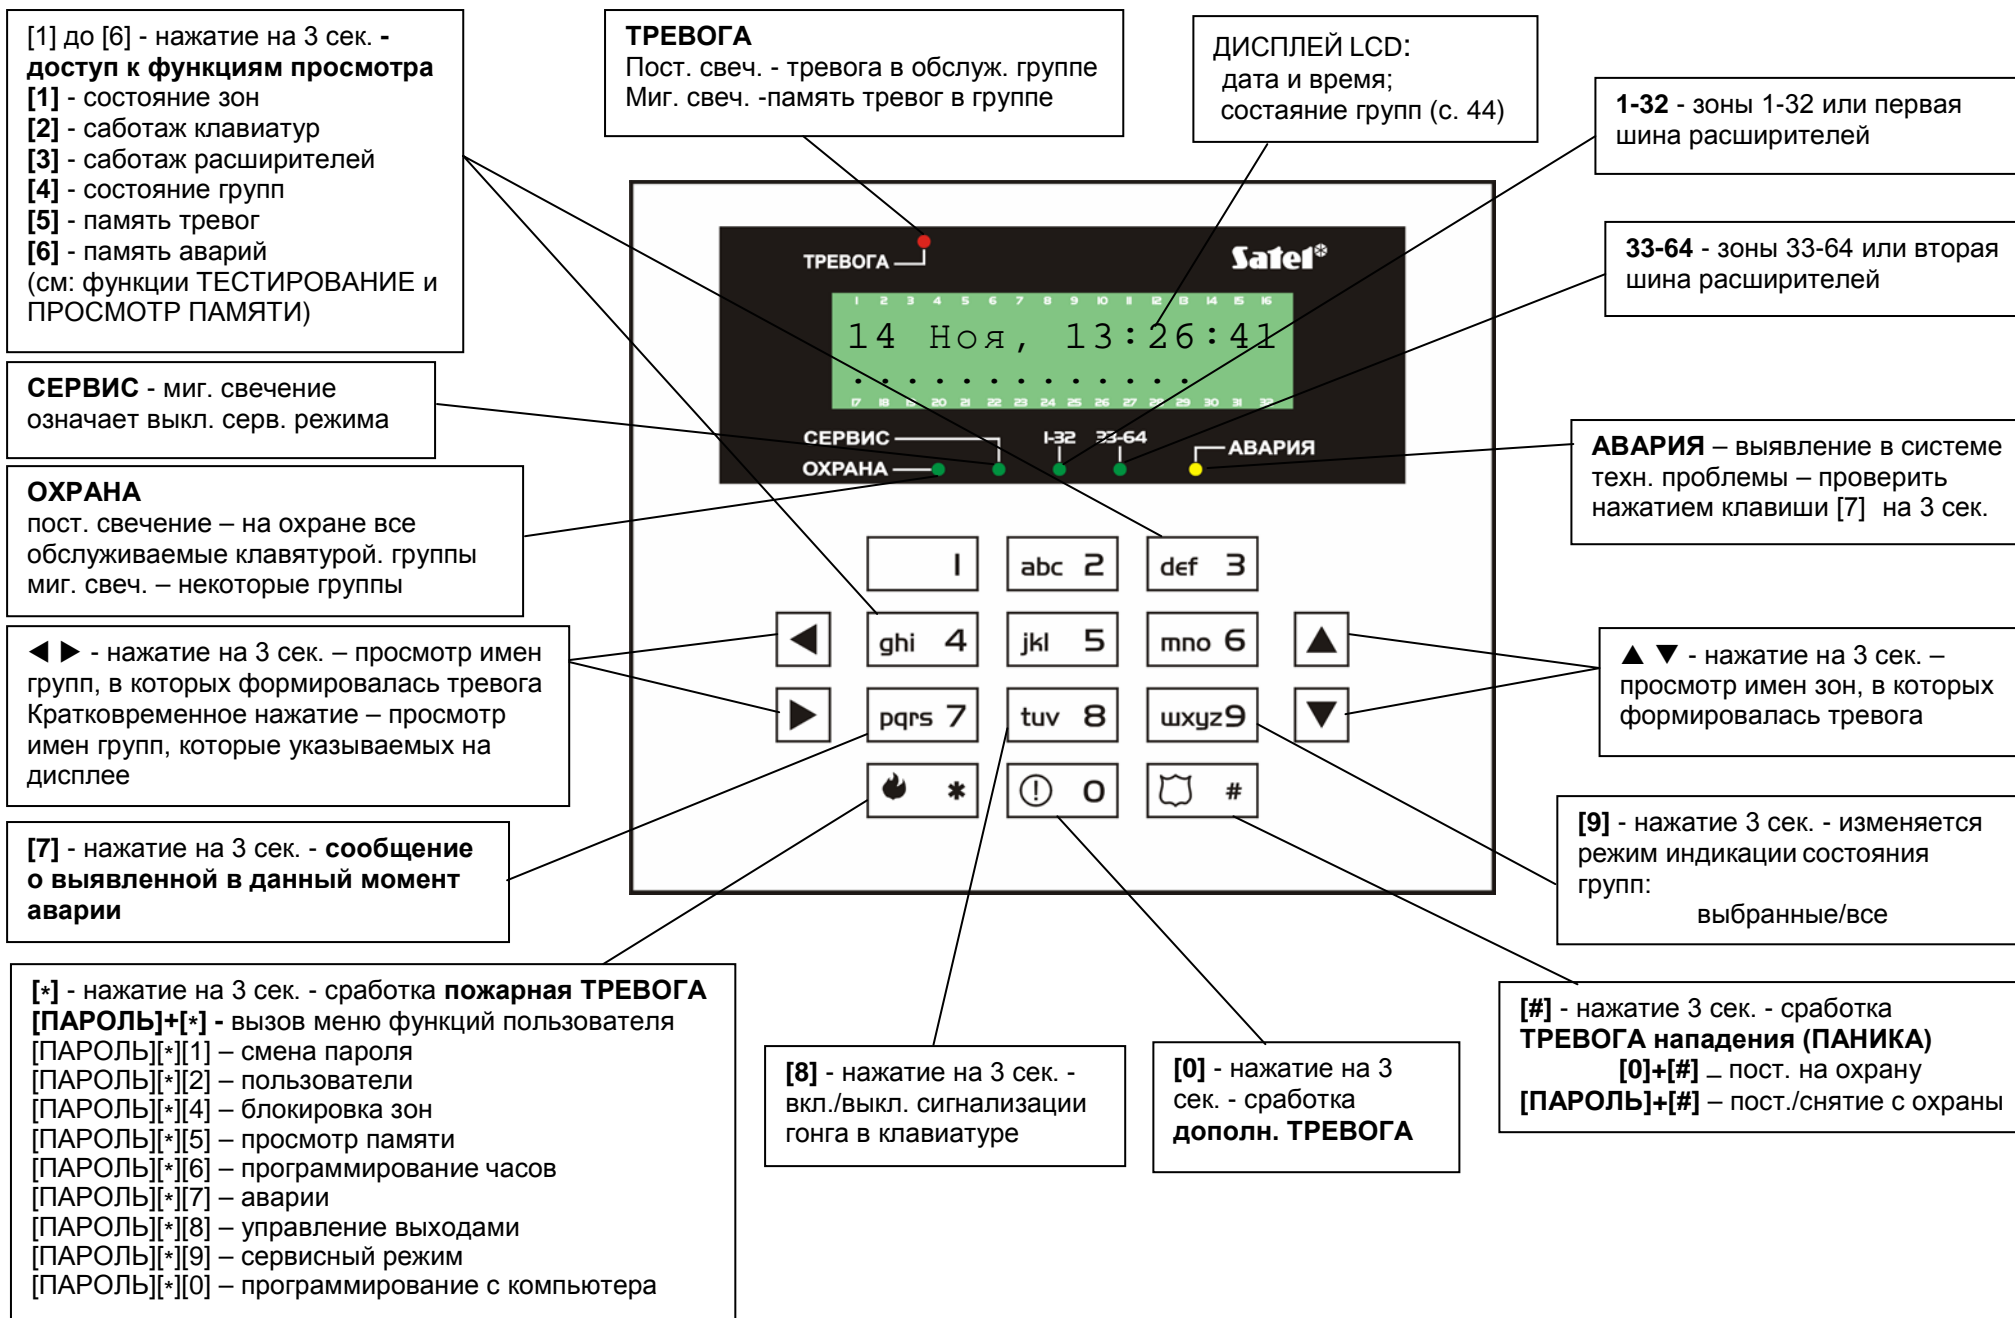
[1] до [6] - нажатие на 3 сек. - **доступ к функциям просмотра**
[1] - состояние зон
[2] - саботаж клавиатур
[3] - саботаж расширителей
[4] - состояние групп
[5] - память тревог
[6] - память аварий
(см: функции ТЕСТИРОВАНИЕ и ПРОСМОТР ПАМЯТИ)

ТРЕВОГА
Пост. свеч. - тревога в обслуж. группе
Миг. свеч. -память тревог в группе

ДИСПЛЕЙ LCD:
дата и время;
состаяние групп (с. 44)

1-32 - зоны 1-32 или первая шина расширителей

33-64 - зоны 33-64 или вторая шина расширителей

ТРЕВОГА
Satel
1 2 3 4 5 6 7 8 9 10 11 12 13 14 15 16
14 Ноя, 13:26:41
17 18 19 20 21 22 23 24 25 26 27 28 29 30 31 32
СЕРВИС
ОХРАНА
1-32 33-64
АВАРИЯ

СЕРВИС - миг. свечение означает выкл. серв. режима

ОХРАНА
пост. свечение – на охране все обслуживаемые клавятурой. группы
миг. свеч. – некоторые группы

АВАРИЯ – выявление в системе техн. проблемы – проверить нажатием клавиши [7] на 3 сек.

1
abc 2
def 3
ghi 4
jkl 5
mno 6
pqrs 7
tuv 8
wxyz 9
*
0
#

◄ ► - нажатие на 3 сек. – просмотр имен групп, в которых формировалась тревога
Кратковременное нажатие – просмотр имен групп, которые указываемых на дисплее

▲ ▼ - нажатие на 3 сек. – просмотр имен зон, в которых формировалась тревога

[7] - нажатие на 3 сек. - сообщение о выявленной в данный момент аварии

[9] - нажатие 3 сек. - изменяется режим индикации состояния групп:
выбранные/все

[*] - нажатие на 3 сек. - сработка пожарная ТРЕВОГА
[ПАРОЛЬ]+[*] - вызов меню функций пользователя
[ПАРОЛЬ][*][1] – смена пароля
[ПАРОЛЬ][*][2] – пользователи
[ПАРОЛЬ][*][4] – блокировка зон
[ПАРОЛЬ][*][5] – просмотр памяти
[ПАРОЛЬ][*][6] – программирование часов
[ПАРОЛЬ][*][7] – аварии
[ПАРОЛЬ][*][8] – управление выходами
[ПАРОЛЬ][*][9] – сервисный режим
[ПАРОЛЬ][*][0] – программирование с компьютера

[8] - нажатие на 3 сек. - вкл./выкл. сигнализации гонга в клавиатуре

[0] - нажатие на 3 сек. - сработка дополн. ТРЕВОГА

[#] - нажатие 3 сек. - сработка ТРЕВОГА нападения (ПАНИКА)
[0]+[#] – пост. на охрану
[ПАРОЛЬ]+[#] – пост./снятие с охраны